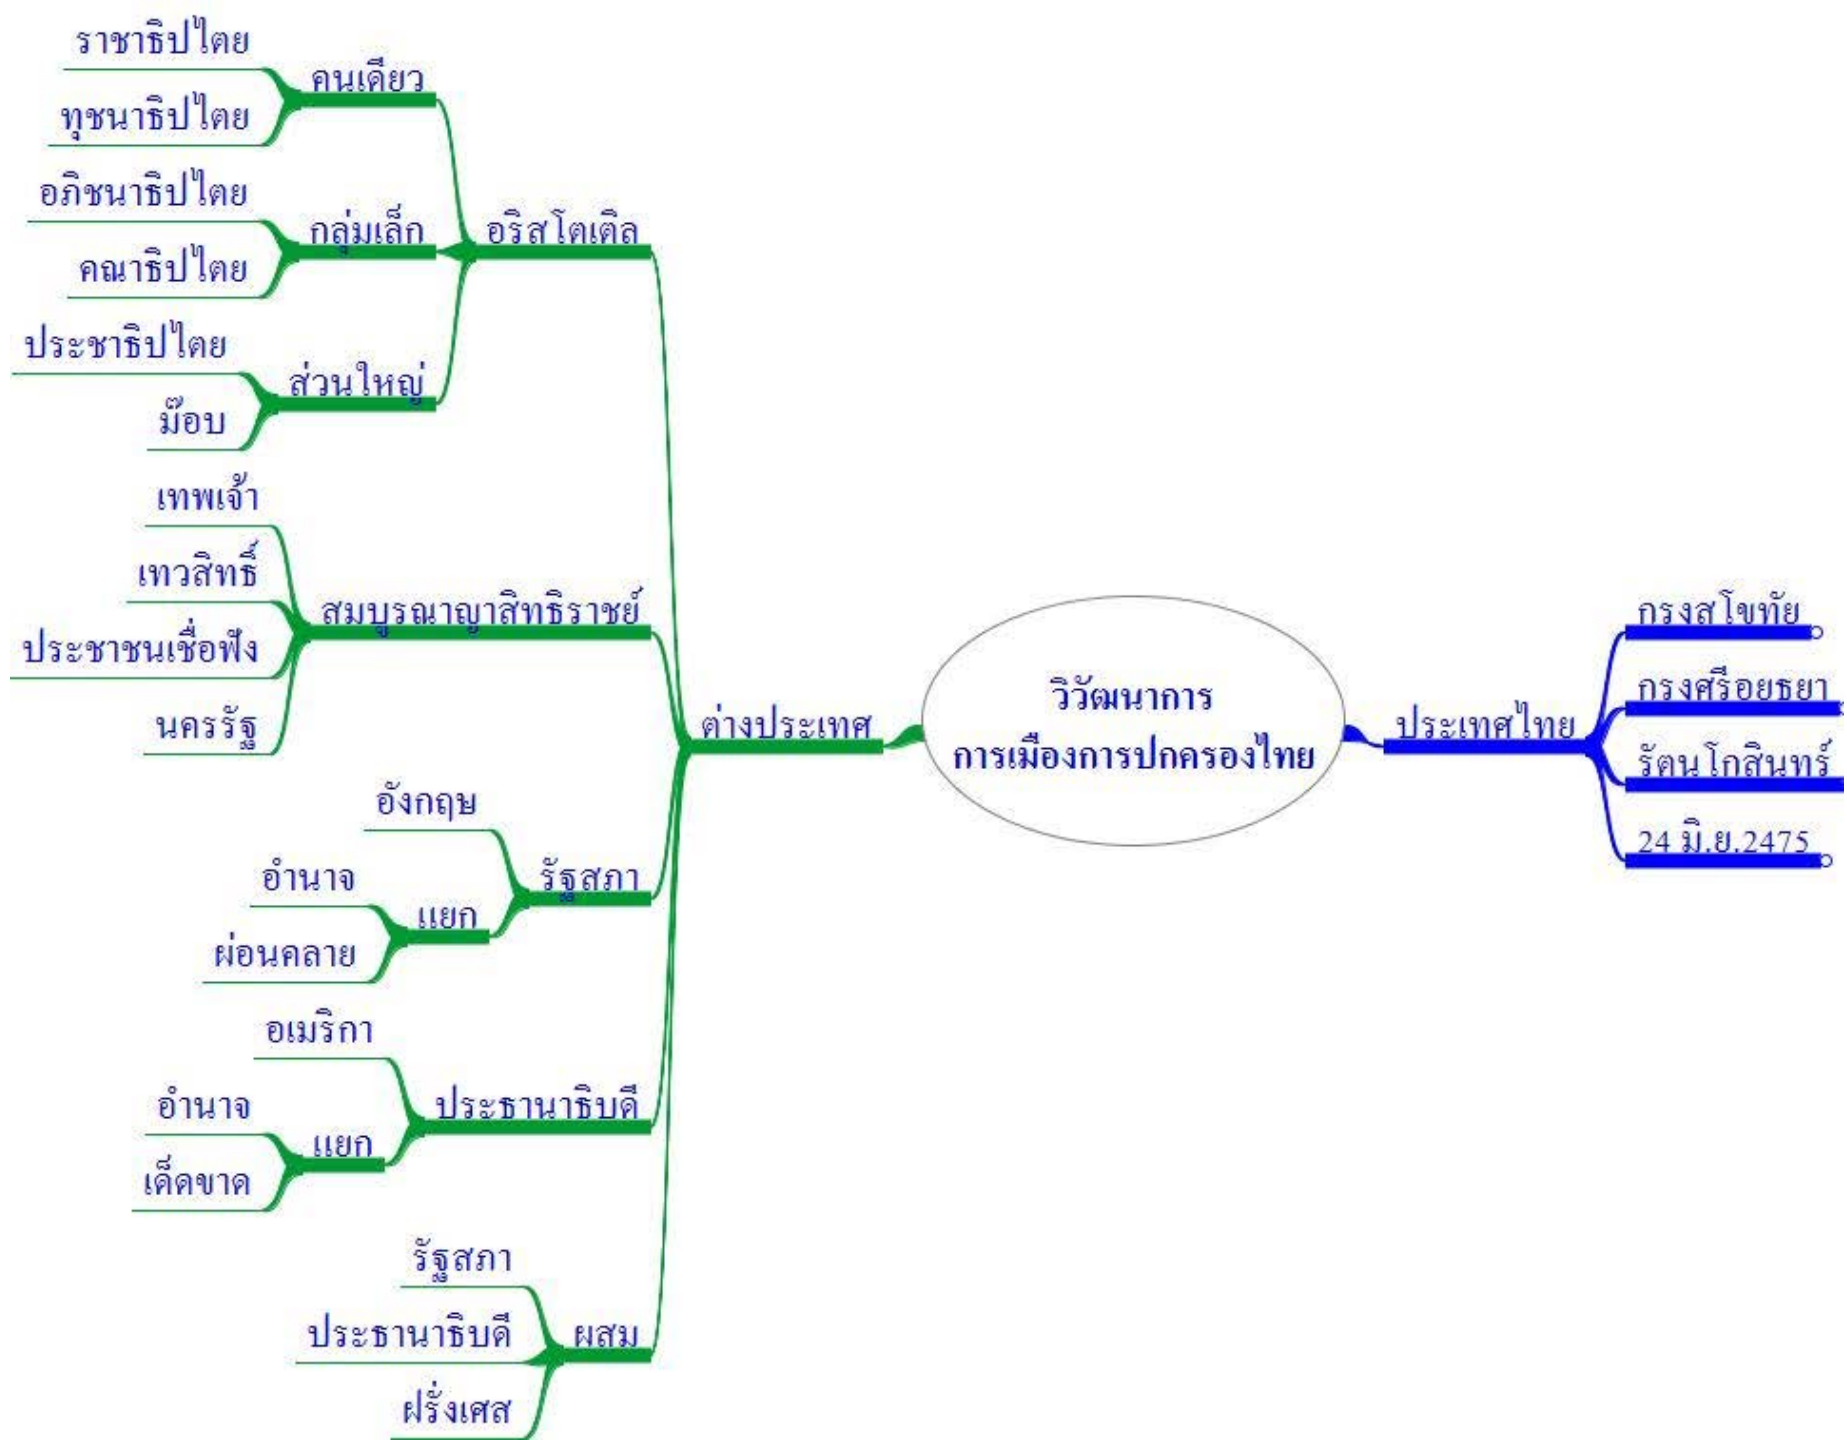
วิวัฒนาการ
การเมืองการปกครองไทย

ต่างประเทศ

อริสโตเติล
คนเดียว
ราชาธิปไตย
ทุชนาธิปไตย
กลุ่มเล็ก
อภิชนาธิปไตย
คณาธิปไตย
ส่วนใหญ่
ประชาธิปไตย
ม๊อบ

สมบูรณาญาสิทธิราชย์
เทพเจ้า
เทวสิทธิ์
ประชาชนเชื่อฟัง
นครรัฐ

รัฐสภา
อังกฤษ
แยก
อำนาจ
ผ่อนคลาย

ประธานาธิบดี
อเมริกา
แยก
อำนาจ
เด็ดขาด

ผสม
รัฐสภา
ประธานาธิบดี
ฝรั่งเศส

ประเทศไทย
กรุงสโขทัย
กรุงศรีอยธยา
รัตนโกสินทร์
24 มิ.ย.2475